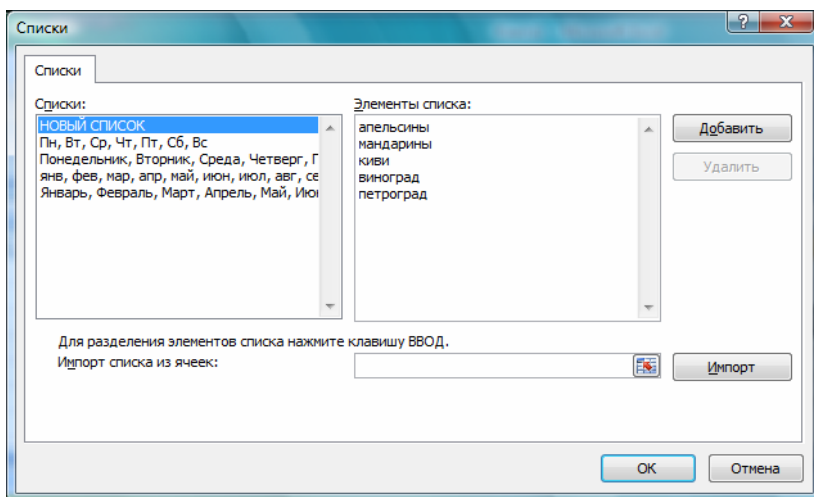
Списки

?

X

Списки

Списки:

НОВЫЙ СПИСОК
Пн, Вт, Ср, Чт, Пт, Сб, Вс
Понедельник, Вторник, Среда, Четверг, Г
янв, фев, мар, апр, май, июн, июл, авг, се
Январь, Февраль, Март, Апрель, Май, Июн

Элементы списка:

апельсины
мандарины
киви
виноград
петроград

Добавить

Удалить

Для разделения элементов списка нажмите клавишу ВВОД.

Импорт списка из ячеек:

Импорт

ОК

Отмена